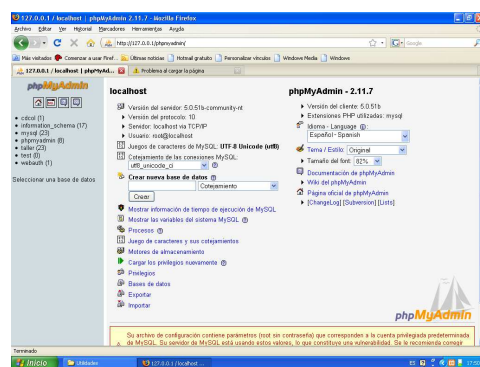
127.0.0.1 / localhost | phpMyAdmin 2.11.7 - Mozilla Firefox

Archivo Editar Ver Historial Marcadores Herramientas Ayuda

http://127.0.0.1/phpmyadmin/

Google

Más visitados Comenzar a usar Firef... Últimas noticias Hotmail gratuito Personalizar vínculos Windows Media Windows

127.0.0.1 / localhost | phpMyAd...

Problema al cargar la página

phpMyAdmin

- cdcol (1)
- information_schema (17)
- mysql (23)
- phpmyadmin (8)
- taller (23)
- test (0)
- webauth (1)

Seleccionar una base de datos

localhost

Versión del servidor: 5.0.51b-community-nt
Versión del protocolo: 10
Servidor: localhost via TCP/IP
Usuario: root@localhost

Juegos de caracteres de MySQL: UTF-8 Unicode (utf8)

Cotejamiento de las conexiones MySQL: utf8_unicode_ci

Crear nueva base de datos
Cotejamiento
Crear

Mostrar información de tiempo de ejecución de MySQL
Mostrar las variables del sistema MySQL
Procesos
Juego de caracteres y sus cotejamientos
Motores de almacenamiento
Cargar los privilegios nuevamente
Privilegios
Bases de datos
Exportar
Importar

phpMyAdmin - 2.11.7

Versión del cliente: 5.0.51b
Extensiones PHP utilizadas: mysql

Idioma - Language: Español - Spanish

Tema / Estilo: Original
Tamaño del font: 82%

Documentación de phpMyAdmin
Wiki del phpMyAdmin
Página oficial de phpMyAdmin
[ChangeLog] [Subversion] [Lists]

phpMyAdmin

Su archivo de configuración contiene parámetros (root sin contraseña) que corresponden a la cuenta privilegiada predeterminada de MySQL. Su servidor de MySQL está usando estos valores, lo que constituye una vulnerabilidad. Se le recomienda corregir

Terminado

Inicio Utilidades 127.0.0.1 / localhost ... 17:50